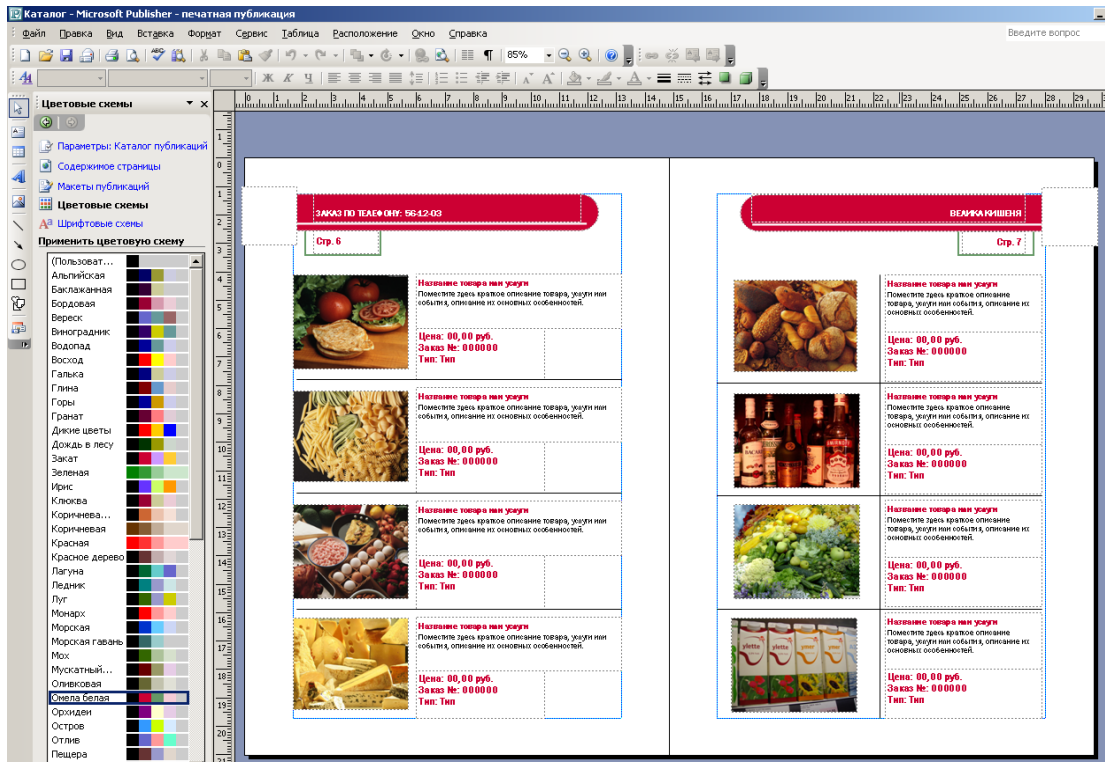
Каталог - Microsoft Publisher - печатная публикация

Файл Правка Вид Вставка Формат Сервис Таблица Расположение Окно Справка

Введите вопрос

85%

Цветовые схемы

Параметры: Каталог публикаций
Содержимое страницы
Макеты публикаций
Цветовые схемы
Шрифтовые схемы

Применить цветовую схему

(Пользоват...
Альпийская
Баклажанная
Бордовая
Вереск
Виноградник
Водопад
Восход
Галька
Глина
Горы
Гранат
Дикие цветы
Дождь в лесу
Закат
Зеленая
Ирис
Клюква
Коричнева...
Коричневая
Красная
Красное дерево
Лагуна
Ледник
Луг
Монарх
Морская
Морская гавань
Мох
Мускатный...
Оливковая
Омела белая
Орхидеи
Остров
Отлив
Пещера

ЗАКАЗ ПО ТЕЛЕФОНУ: 56-12-03

Стр. 6

Название товара или услуги
Поместите здесь краткое описание товара, услуги или события, описание их основных особенностей.

Цена: 00,00 руб.
Заказ №: 000000
Тип: Тип

Название товара или услуги
Поместите здесь краткое описание товара, услуги или события, описание их основных особенностей.

Цена: 00,00 руб.
Заказ №: 000000
Тип: Тип

Название товара или услуги
Поместите здесь краткое описание товара, услуги или события, описание их основных особенностей.

Цена: 00,00 руб.
Заказ №: 000000
Тип: Тип

Название товара или услуги
Поместите здесь краткое описание товара, услуги или события, описание их основных особенностей.

Цена: 00,00 руб.
Заказ №: 000000
Тип: Тип

ВЕЛИКА КИШЕНЯ

Стр. 7

Название товара или услуги
Поместите здесь краткое описание товара, услуги или события, описание их основных особенностей.

Цена: 00,00 руб.
Заказ №: 000000
Тип: Тип

Название товара или услуги
Поместите здесь краткое описание товара, услуги или события, описание их основных особенностей.

Цена: 00,00 руб.
Заказ №: 000000
Тип: Тип

Название товара или услуги
Поместите здесь краткое описание товара, услуги или события, описание их основных особенностей.

Цена: 00,00 руб.
Заказ №: 000000
Тип: Тип

Название товара или услуги
Поместите здесь краткое описание товара, услуги или события, описание их основных особенностей.

Цена: 00,00 руб.
Заказ №: 000000
Тип: Тип